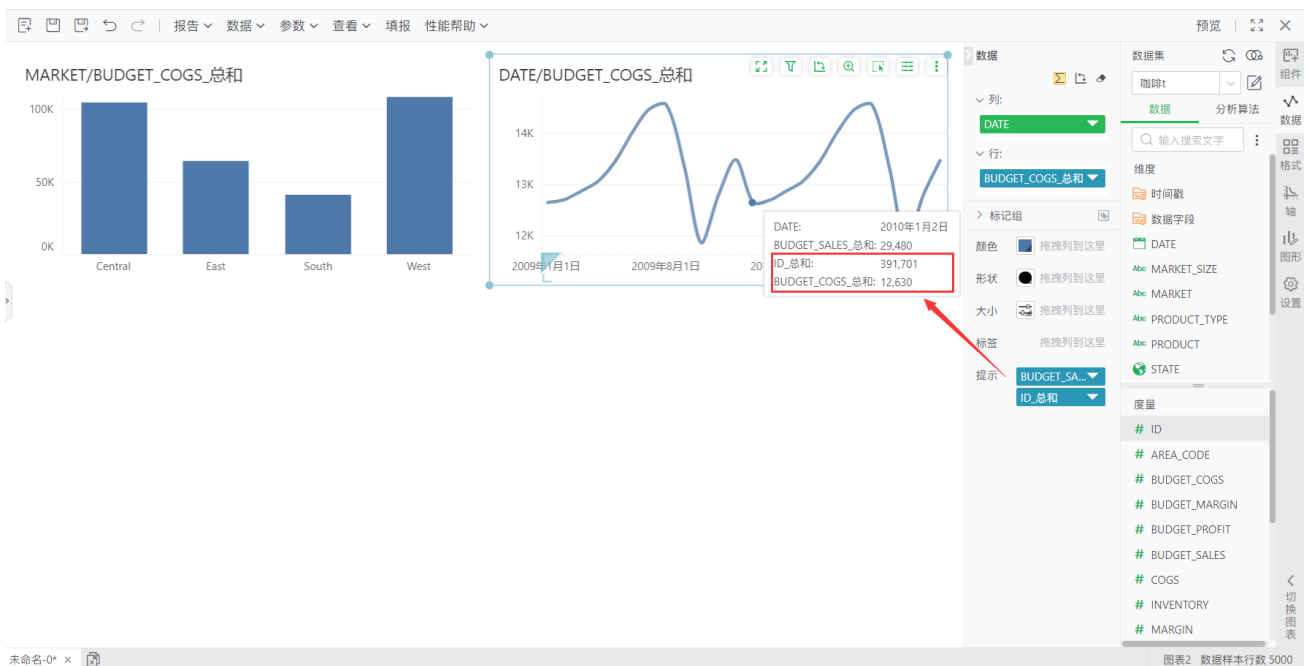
报告 数据 参数 查看 填报 性能帮助 预览

MARKET/BUDGET_COGS_总和

100K
50K
0K
Central East South West

DATE/BUDGET_COGS_总和

14K
13K
12K
2009年1月1日 2009年8月1日 20

DATE: 2010年1月2日
BUDGET_SALES_总和: 29,480
ID_总和: 391,701
BUDGET_COGS_总和: 12,630

数据
列:
DATE
行:
BUDGET_COGS_总和
标记组
颜色 拖拽列到这里
形状 拖拽列到这里
大小 拖拽列到这里
标签 拖拽列到这里
提示 BUDGET_SA...
ID_总和

数据集
咖啡t
数据 分析算法
输入搜索文字
维度
时间戳
数据字段
DATE
MARKET_SIZE
MARKET
PRODUCT_TYPE
PRODUCT
STATE
度量
ID
AREA_CODE
BUDGET_COGS
BUDGET_MARGIN
BUDGET_PROFIT
BUDGET_SALES
COGS
INVENTORY
MARGIN

组件
数据
格式
轴
图形
设置
切换图表

未命名-0* ×
图表2 数据样本行数 5000